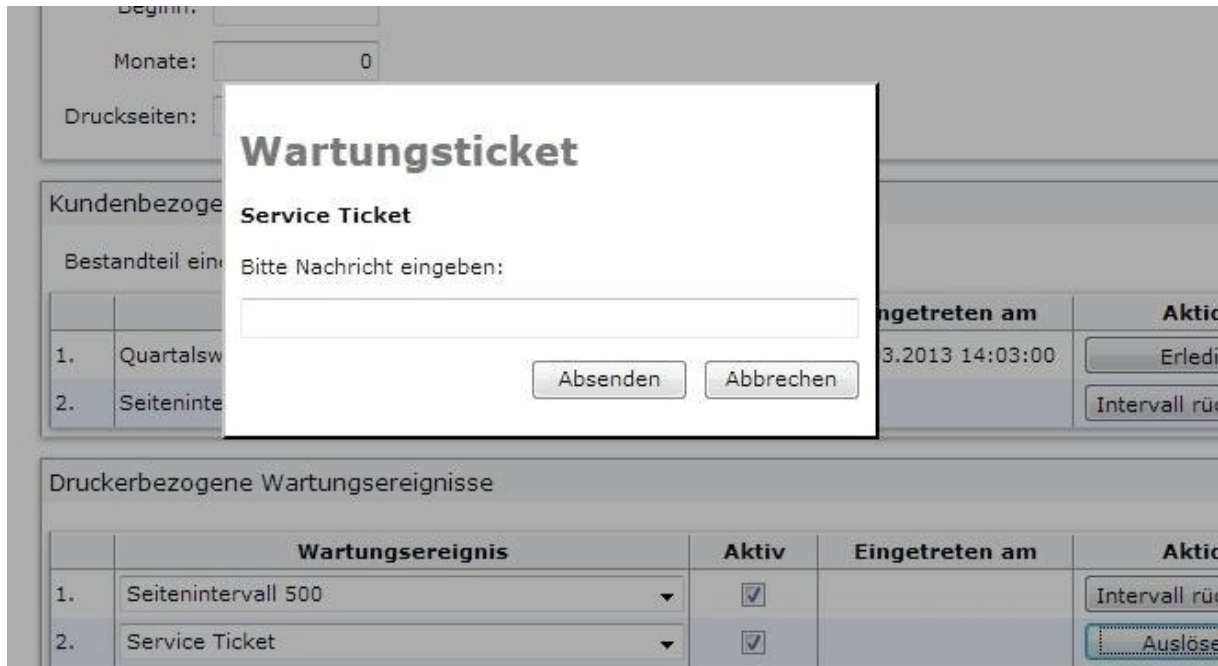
Beginn:

Monate: 0

Druckseiten:

Kundenbezoge

Bestandteil ein

| | | Eingetreten am | Aktic |
|---|---|---|---|
| 1. | Quartalsw | 3.2013 14:03:00 | Erledi |
| 2. | Seiteninte | | Intervall rü |

Wartungsticket

Service Ticket

Bitte Nachricht eingeben:

Absenden Abbrechen

Druckerbezogene Wartungsereignisse

| | Wartungsereignis | Aktiv | Eingetreten am | Aktic |
|---|---|---|---|---|
| 1. | Seitenintervall 500 | ☑ | | Intervall rü |
| 2. | Service Ticket | ☑ | | Auslöse |